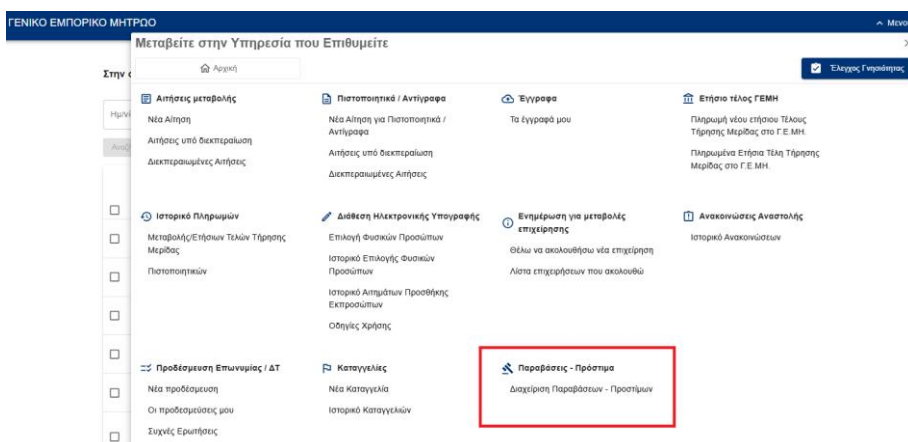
ΓΕΝΙΚΟ ΕΜΠΟΡΙΚΟ ΜΗΤΡΩΟ

^ Μενο

Μεταβείτε στην Υπηρεσία που Επιθυμείτε

Αρχική

Ελεγχος Γνησιότητας

Στην

Ημ/ν

Αναζ

Αιτήσεις μεταβολής
Νέα Αίτηση
Αιτήσεις υπό διεκπεραίωση
Διεκπεραιωμένες Αιτήσεις

Πιστοποιητικά / Αντίγραφα
Νέα Αίτηση για Πιστοποιητικά / Αντίγραφα
Αιτήσεις υπό διεκπεραίωση
Διεκπεραιωμένες Αιτήσεις

Έγγραφα
Τα έγγραφά μου

Ετήσιο τέλος ΓΕΜΗ
Πληρωμή νέου ετήσιου Τέλους Τήρησης Μερίδας στο Γ.Ε.ΜΗ.
Πληρωμένα Ετήσια Τέλη Τήρησης Μερίδας στο Γ.Ε.ΜΗ.

Ιστορικό Πληρωμών
Μεταβολής/Ετήσιων Τελών Τήρησης Μερίδας
Πιστοποιητικών

Διάθεση Ηλεκτρονικής Υπογραφής
Επιλογή Φυσικών Προσώπων
Ιστορικό Επιλογής Φυσικών Προσώπων
Ιστορικό Αιτημάτων Προσθήκης Εκπροσώπων
Οδηγίες Χρήσης

Ενημέρωση για μεταβολές επιχείρησης
Θέλω να ακολουθήσω νέα επιχείρηση
Λίστα επιχειρήσεων που ακολουθώ

Ανακοινώσεις Αναστολής
Ιστορικό Ανακοινώσεων

Προδέσμευση Επωνυμίας / ΔΤ
Νέα προδέσμευση
Οι προδεσμεύσεις μου
Συχνές Ερωτήσεις

Καταγγελίες
Νέα Καταγγελία
Ιστορικό Καταγγελιών

Παραβάσεις - Πρόστιμα
Διαχείριση Παραβάσεων - Προστίμων